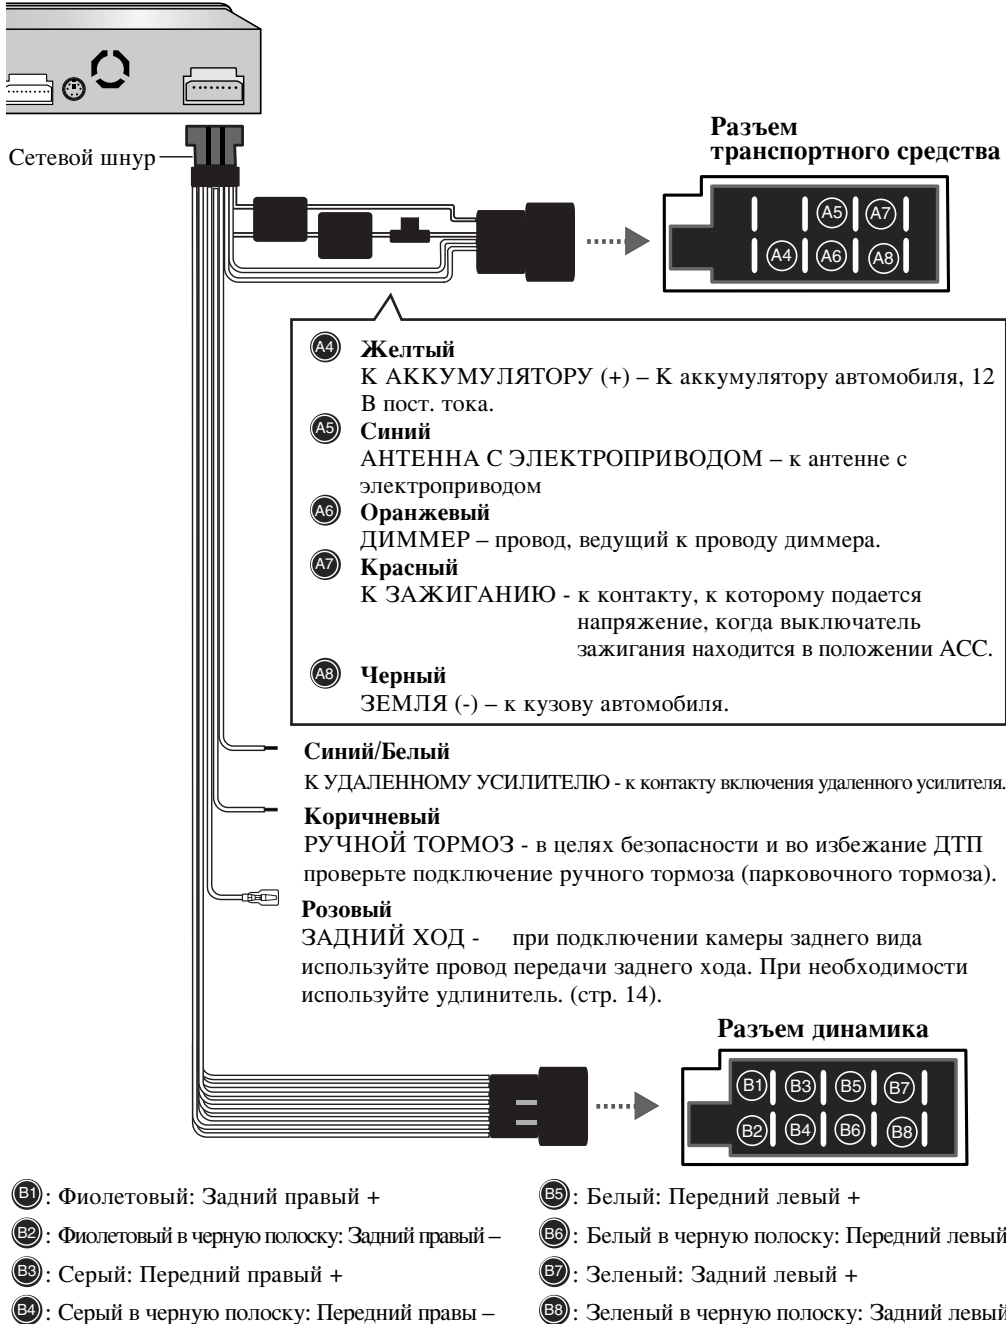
Сетевой шнур

Разъем транспортного средства

A5 A7
A4 A6 A8

A4 Желтый
К АККУМУЛЯТОРУ (+) – К аккумулятору автомобиля, 12 В пост. тока.

A5 Синий
АНТЕННА С ЭЛЕКТРОПРИВОДОМ – к антенне с электроприводом

A6 Оранжевый
ДИММЕР – провод, ведущий к проводу диммера.

A7 Красный
К ЗАЖИГАНИЮ - к контакту, к которому подается напряжение, когда выключатель зажигания находится в положении ACC.

A8 Черный
ЗЕМЛЯ (-) – к кузову автомобиля.

Синий/Белый
К УДАЛЕННОМУ УСИЛИТЕЛЮ - к контакту включения удаленного усилителя.

Коричневый
РУЧНОЙ ТОРМОЗ - в целях безопасности и во избежание ДТП проверьте подключение ручного тормоза (парковочного тормоза).

Розовый
ЗАДНИЙ ХОД - при подключении камеры заднего вида используйте провод передачи заднего хода. При необходимости используйте удлинитель. (стр. 14).

Разъем динамика

B1 B3 B5 B7
B2 B4 B6 B8

B1: Фиолетовый: Задний правый +
B2: Фиолетовый в черную полоску: Задний правый –
B3: Серый: Передний правый +
B4: Серый в черную полоску: Передний правы –

B5: Белый: Передний левый +
B6: Белый в черную полоску: Передний левый
B7: Зеленый: Задний левый +
B8: Зеленый в черную полоску: Задний левый